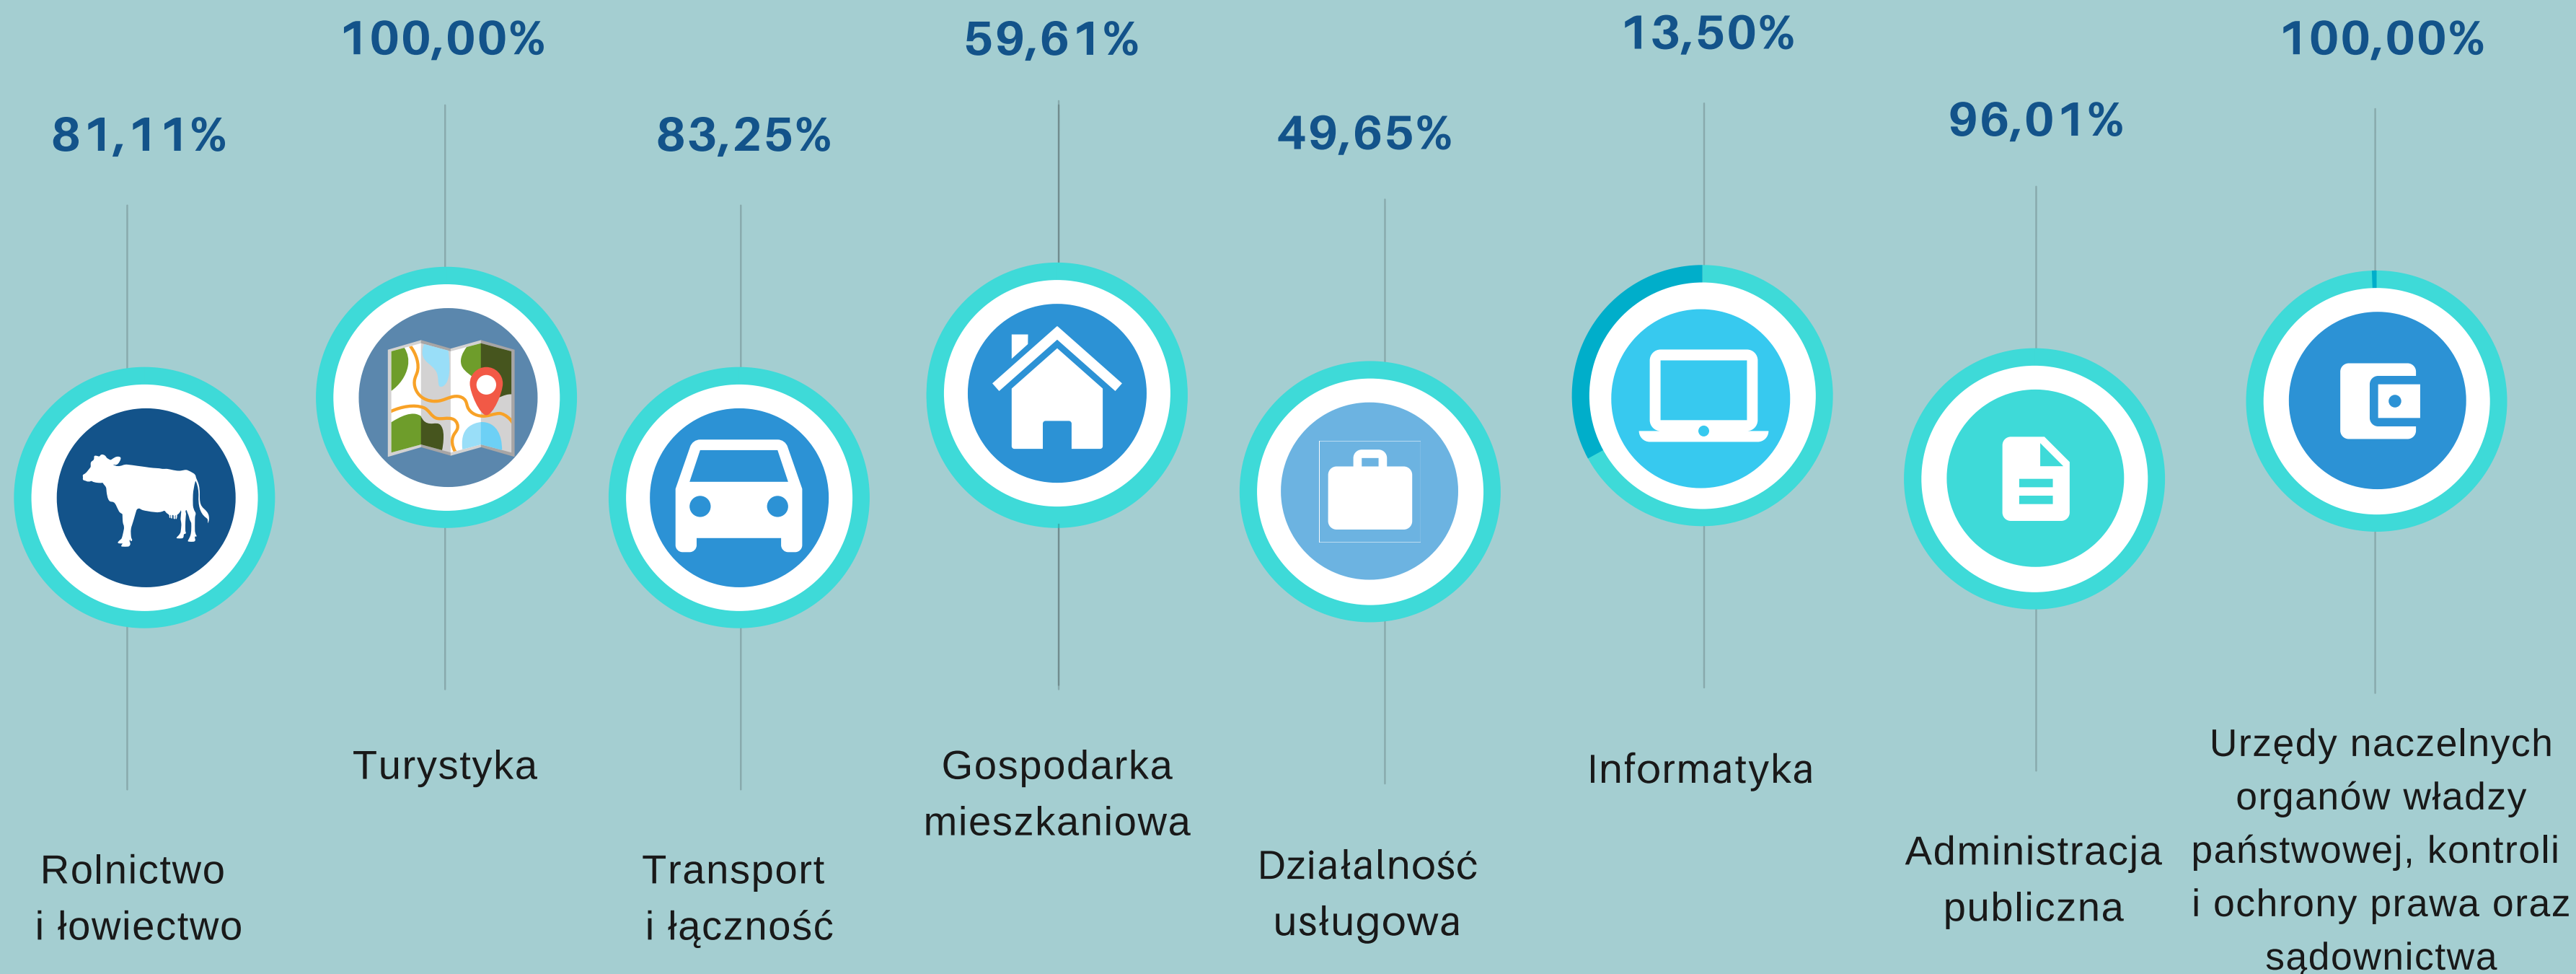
81,11%

Rolnictwo i łowiectwo

100,00%

Turystyka

83,25%

Transport i łączność

59,61%

Gospodarka mieszkaniowa

49,65%

Działalność usługowa

13,50%

Informatyka

96,01%

Administracja publiczna

100,00%

Urzędy naczelnych organów władzy państwowej, kontroli i ochrony prawa oraz sądownictwa